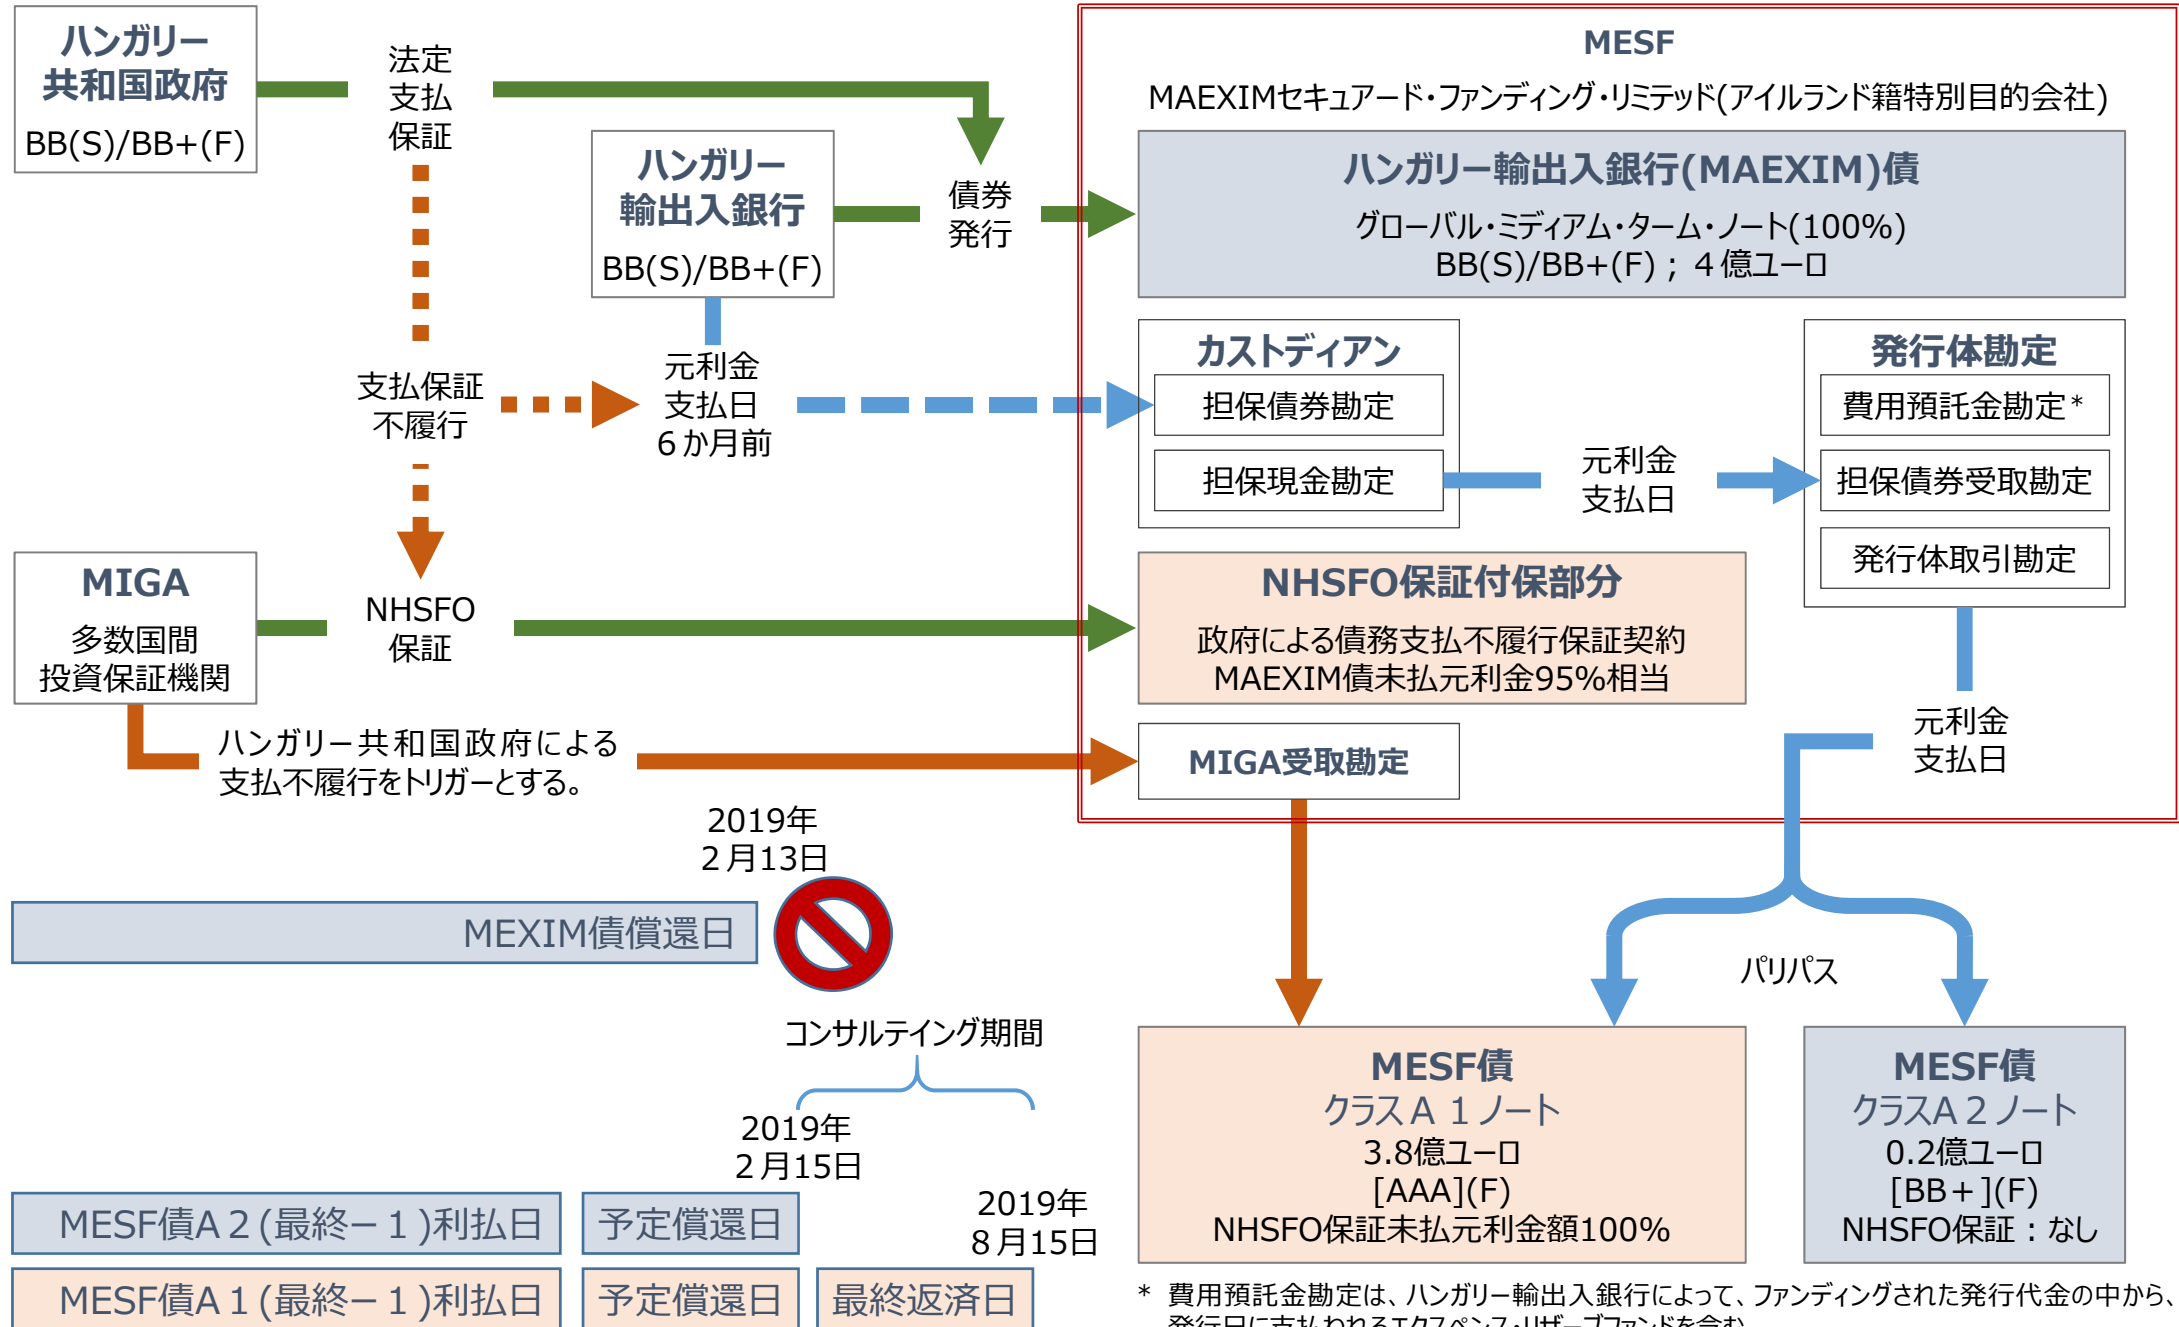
ハンガリー共和国政府
BB(S)/BB+(F)

法定支払保証

ハンガリー輸出入銀行
BB(S)/BB+(F)

債券発行

MESF
MAEXIMセキュアード・ファンディング・リミテッド(アイルランド籍特別目的会社)

ハンガリー輸出入銀行(MAEXIM)債
グローバル・ミディアム・ターム・ノート(100%)
BB(S)/BB+(F)；４億ユーロ

カストディアン
担保債券勘定
担保現金勘定

発行体勘定
費用預託金勘定*
担保債券受取勘定
発行体取引勘定

支払保証不履行

元利金支払日６か月前

元利金支払日

MIGA
多数国間投資保証機関

NHSFO保証

NHSFO保証付保部分
政府による債務支払不履行保証契約
MAEXIM債未払元利金95%相当

ハンガリー共和国政府による支払不履行をトリガーとする。

MIGA受取勘定

元利金支払日

2019年
２月13日

MEXIM債償還日

パリパス

コンサルテイング期間

2019年
２月15日

2019年
８月15日

MESF債
クラスＡ１ノート
3.8億ユーロ
[AAA](F)
NHSFO保証未払元利金額100%

MESF債
クラスA２ノート
0.2億ユーロ
[BB＋](F)
NHSFO保証：なし

MESF債A２(最終－１)利払日
予定償還日

MESF債A１(最終－１)利払日
予定償還日
最終返済日

* 費用預託金勘定は、ハンガリー輸出入銀行によって、ファンディングされた発行代金の中から、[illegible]